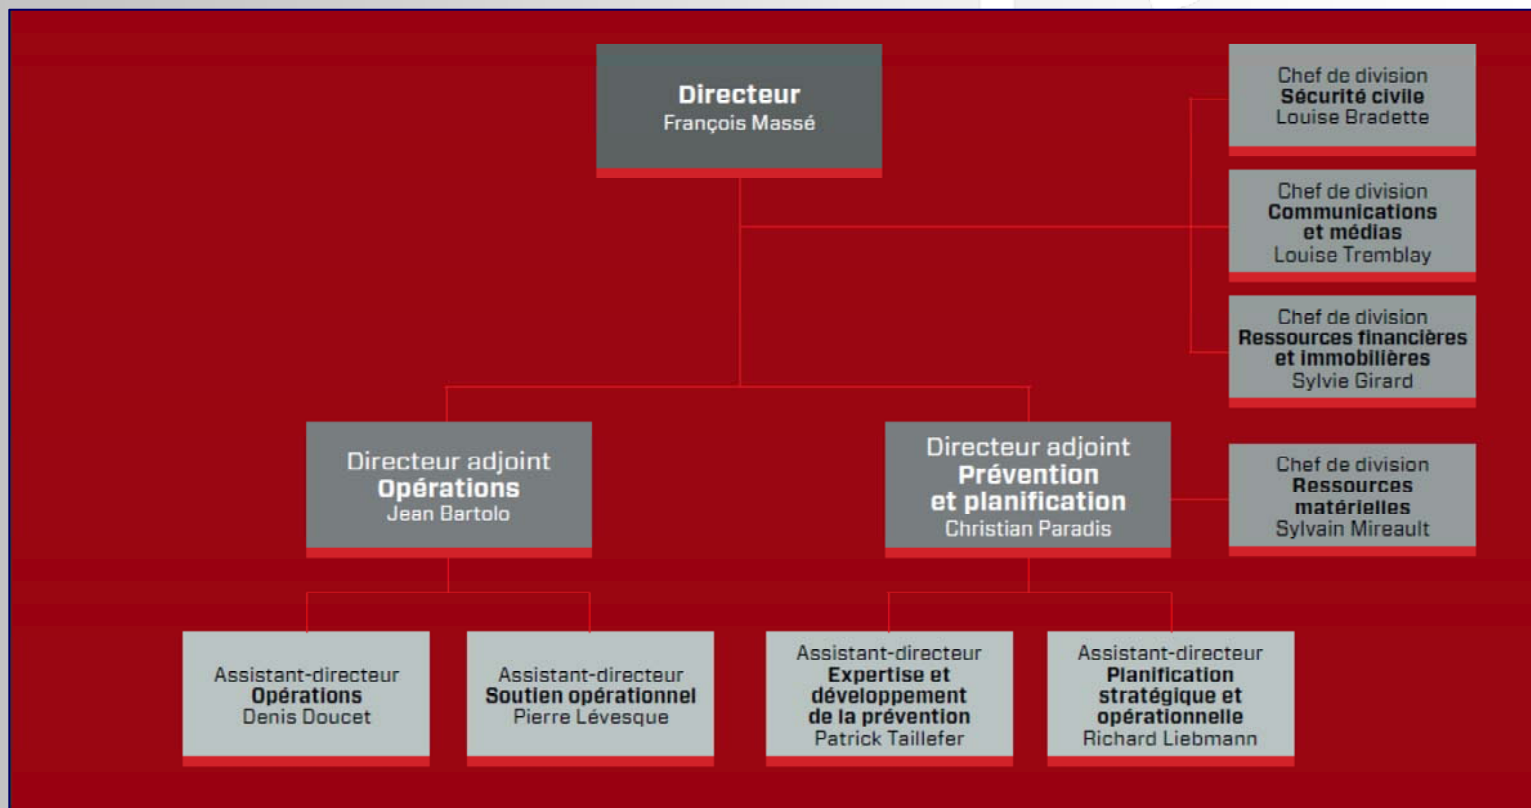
Directeur
François Massé

Chef de division
Sécurité civile
Louise Bradette

Chef de division
Communications et médias
Louise Tremblay

Chef de division
Ressources financières et immobilières
Sylvie Girard

Directeur adjoint
Opérations
Jean Bartolo

Directeur adjoint
Prévention et planification
Christian Paradis

Chef de division
Ressources matérielles
Sylvain Mireault

Assistant-directeur
Opérations
Denis Doucet

Assistant-directeur
Soutien opérationnel
Pierre Lévesque

Assistant-directeur
Expertise et développement de la prévention
Patrick Taillefer

Assistant-directeur
Planification stratégique et opérationnelle
Richard Liebmann